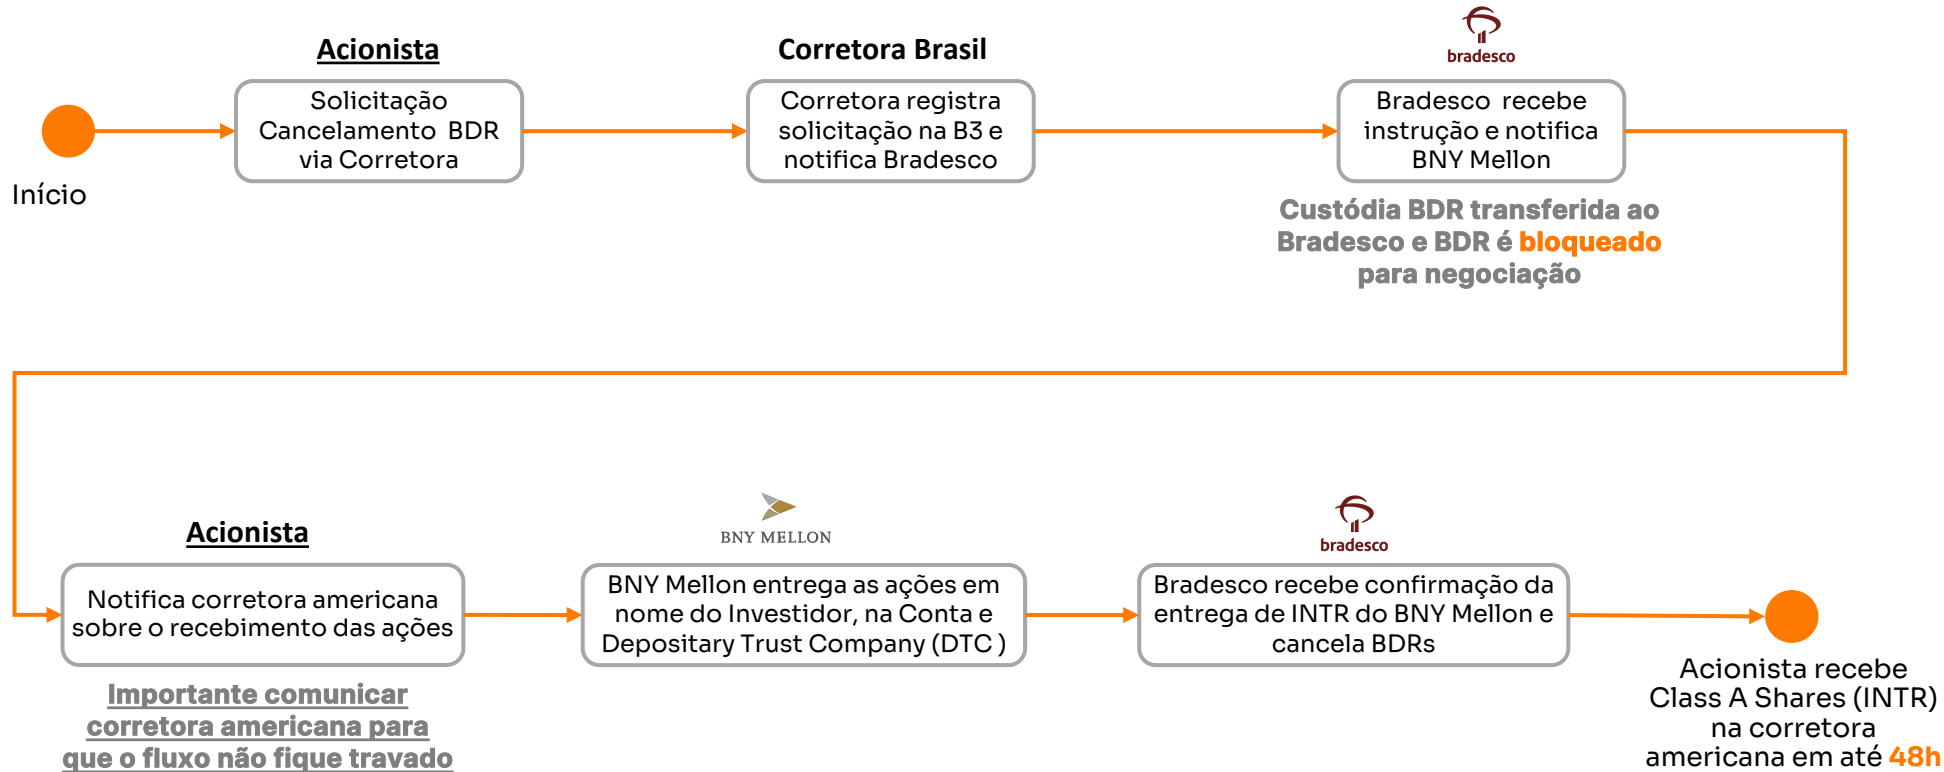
Acionista

Corretora Brasil

bradesco

Início

Solicitação Cancelamento BDR via Corretora

Corretora registra solicitação na B3 e notifica Bradesco

Bradesco recebe instrução e notifica BNY Mellon

Custódia BDR transferida ao Bradesco e BDR é bloqueado para negociação

Acionista

BNY MELLON

bradesco

Notifica corretora americana sobre o recebimento das ações

BNY Mellon entrega as ações em nome do Investidor, na Conta e Depositary Trust Company (DTC )

Bradesco recebe confirmação da entrega de INTR do BNY Mellon e cancela BDRs

Importante comunicar corretora americana para que o fluxo não fique travado

Acionista recebe Class A Shares (INTR) na corretora americana em até 48h